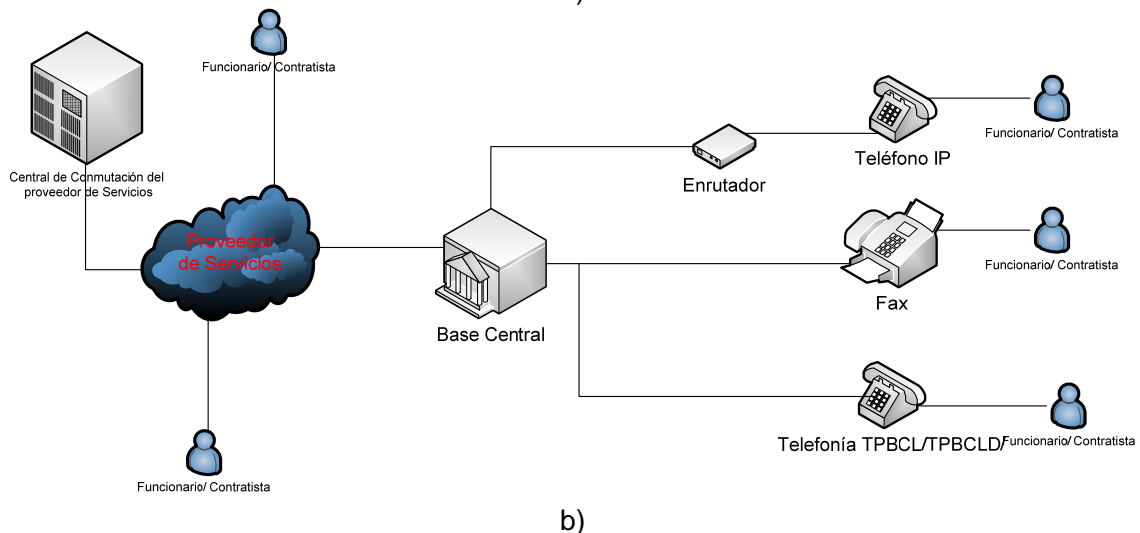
Funcionario/ Contratista

Central de Conmutación del proveedor de Servicios

Proveedor de Servicios

Funcionario/ Contratista

Base Central

Enrutador

Teléfono IP

Funcionario/ Contratista

Fax

Funcionario/ Contratista

Telefonía TPBCL/TPBCLD

Funcionario/ Contratista

b)